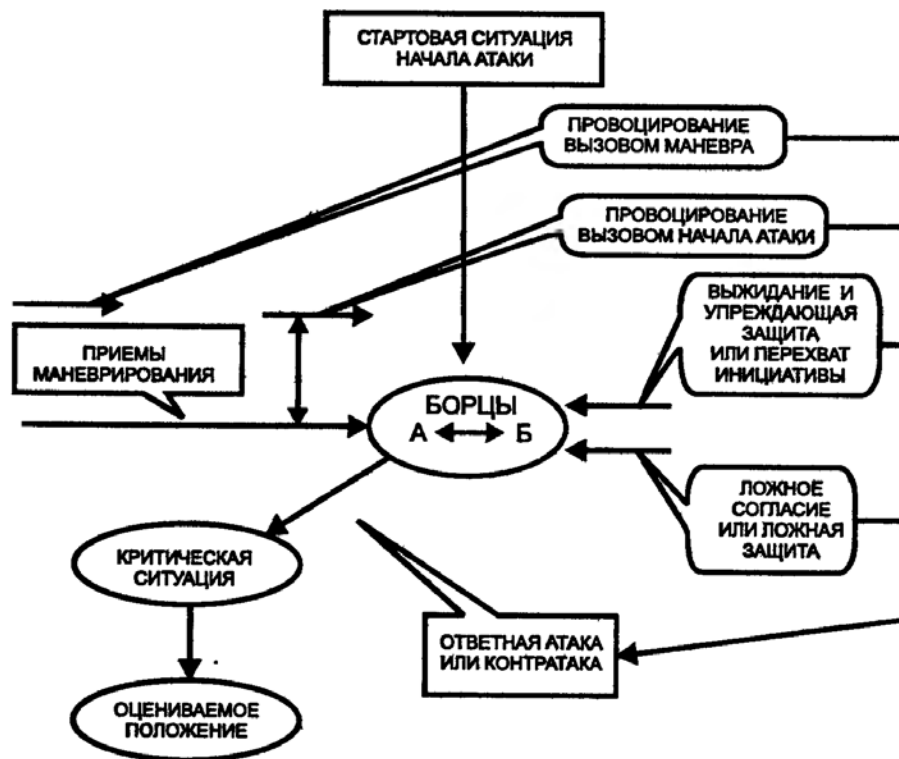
СТАРТОВАЯ СИТУАЦИЯ НАЧАЛА АТАКИ

ПРОВОЦИРОВАНИЕ ВЫЗОВОМ МАНЕВРА

ПРОВОЦИРОВАНИЕ ВЫЗОВОМ НАЧАЛА АТАКИ

ВЫЖИДАНИЕ И УПРЕЖДАЮЩАЯ ЗАЩИТА ИЛИ ПЕРЕХВАТ ИНИЦИАТИВЫ

ПРИЕМЫ МАНЕВРИРОВАНИЯ

БОРЦЫ
А Б

ЛОЖНОЕ СОГЛАСИЕ ИЛИ ЛОЖНАЯ ЗАЩИТА

КРИТИЧЕСКАЯ СИТУАЦИЯ

ОТВЕТНАЯ АТАКА ИЛИ КОНТРАТАКА

ОЦЕНИВАЕМОЕ ПОЛОЖЕНИЕ